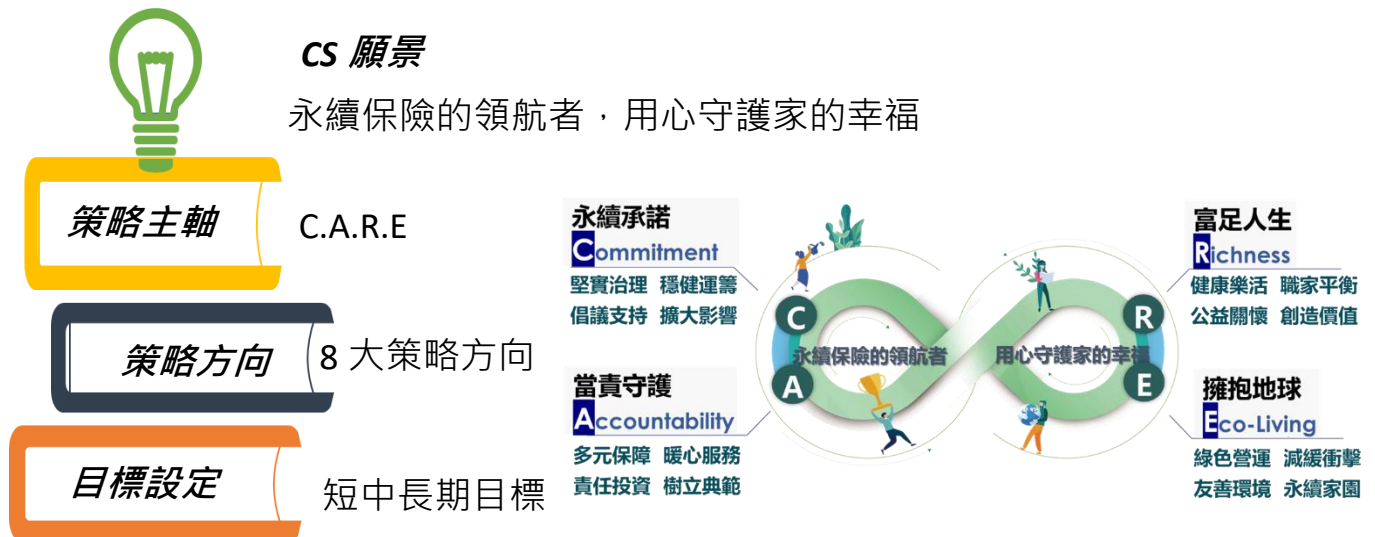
CS 願景

永續保險的領航者，用心守護家的幸福

策略主軸 C.A.R.E

策略方向 8 大策略方向

目標設定 短中長期目標

永續承諾
Commitment
堅實治理 穩健運籌
倡議支持 擴大影響

當責守護
Accountability
多元保障 暖心服務
責任投資 樹立典範

C
A
永續保險的領航者
用心守護家的幸福
R
E

富足人生
Richness
健康樂活 職家平衡
公益關懷 創造價值

擁抱地球
Eco-Living
綠色營運 減緩衝擊
友善環境 永續家園